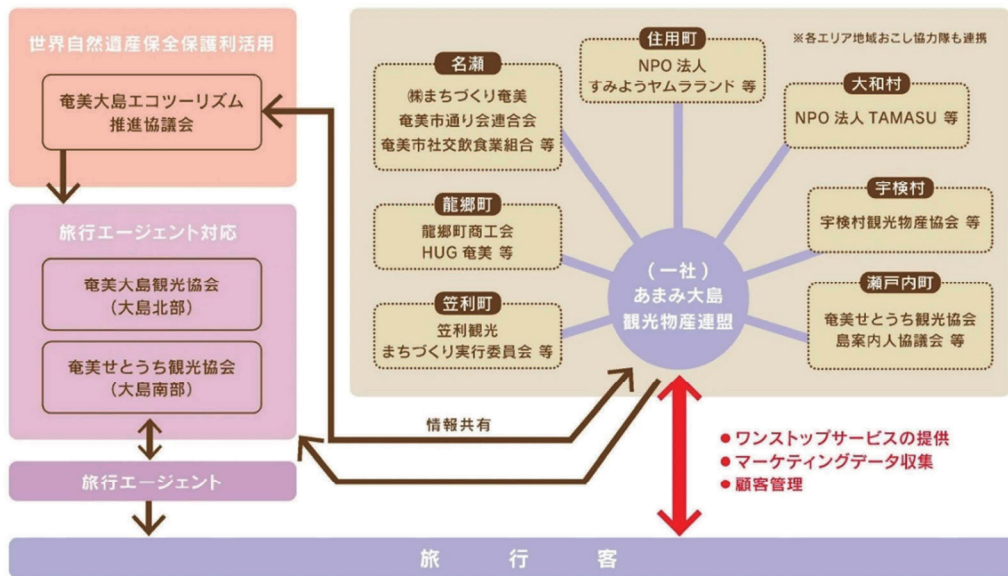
世界自然遺産保全保護利活用

奄美大島エコツーリズム推進協議会

旅行エージェント対応

奄美大島観光協会
（大島北部）

奄美せとうち観光協会
（大島南部）

旅行エージェント

名瀬
㈱まちづくり奄美
奄美市通り会連合会
奄美市社交飲食業組合 等

住用町
NPO 法人
すみようヤムララランド 等

※各エリア地域おこし協力隊も連携

大和村
NPO 法人 TAMASU 等

龍郷町
龍郷町商工会
HUG 奄美 等

宇検村
宇検村観光物産協会 等

（一社）
あまみ大島
観光物産連盟

笠利町
笠利観光
まちづくり実行委員会 等

瀬戸内町
奄美せとうち観光協会
島案内人協議会 等

情報共有

● ワンストップサービスの提供
● マーケティングデータ収集
● 顧客管理

旅行客